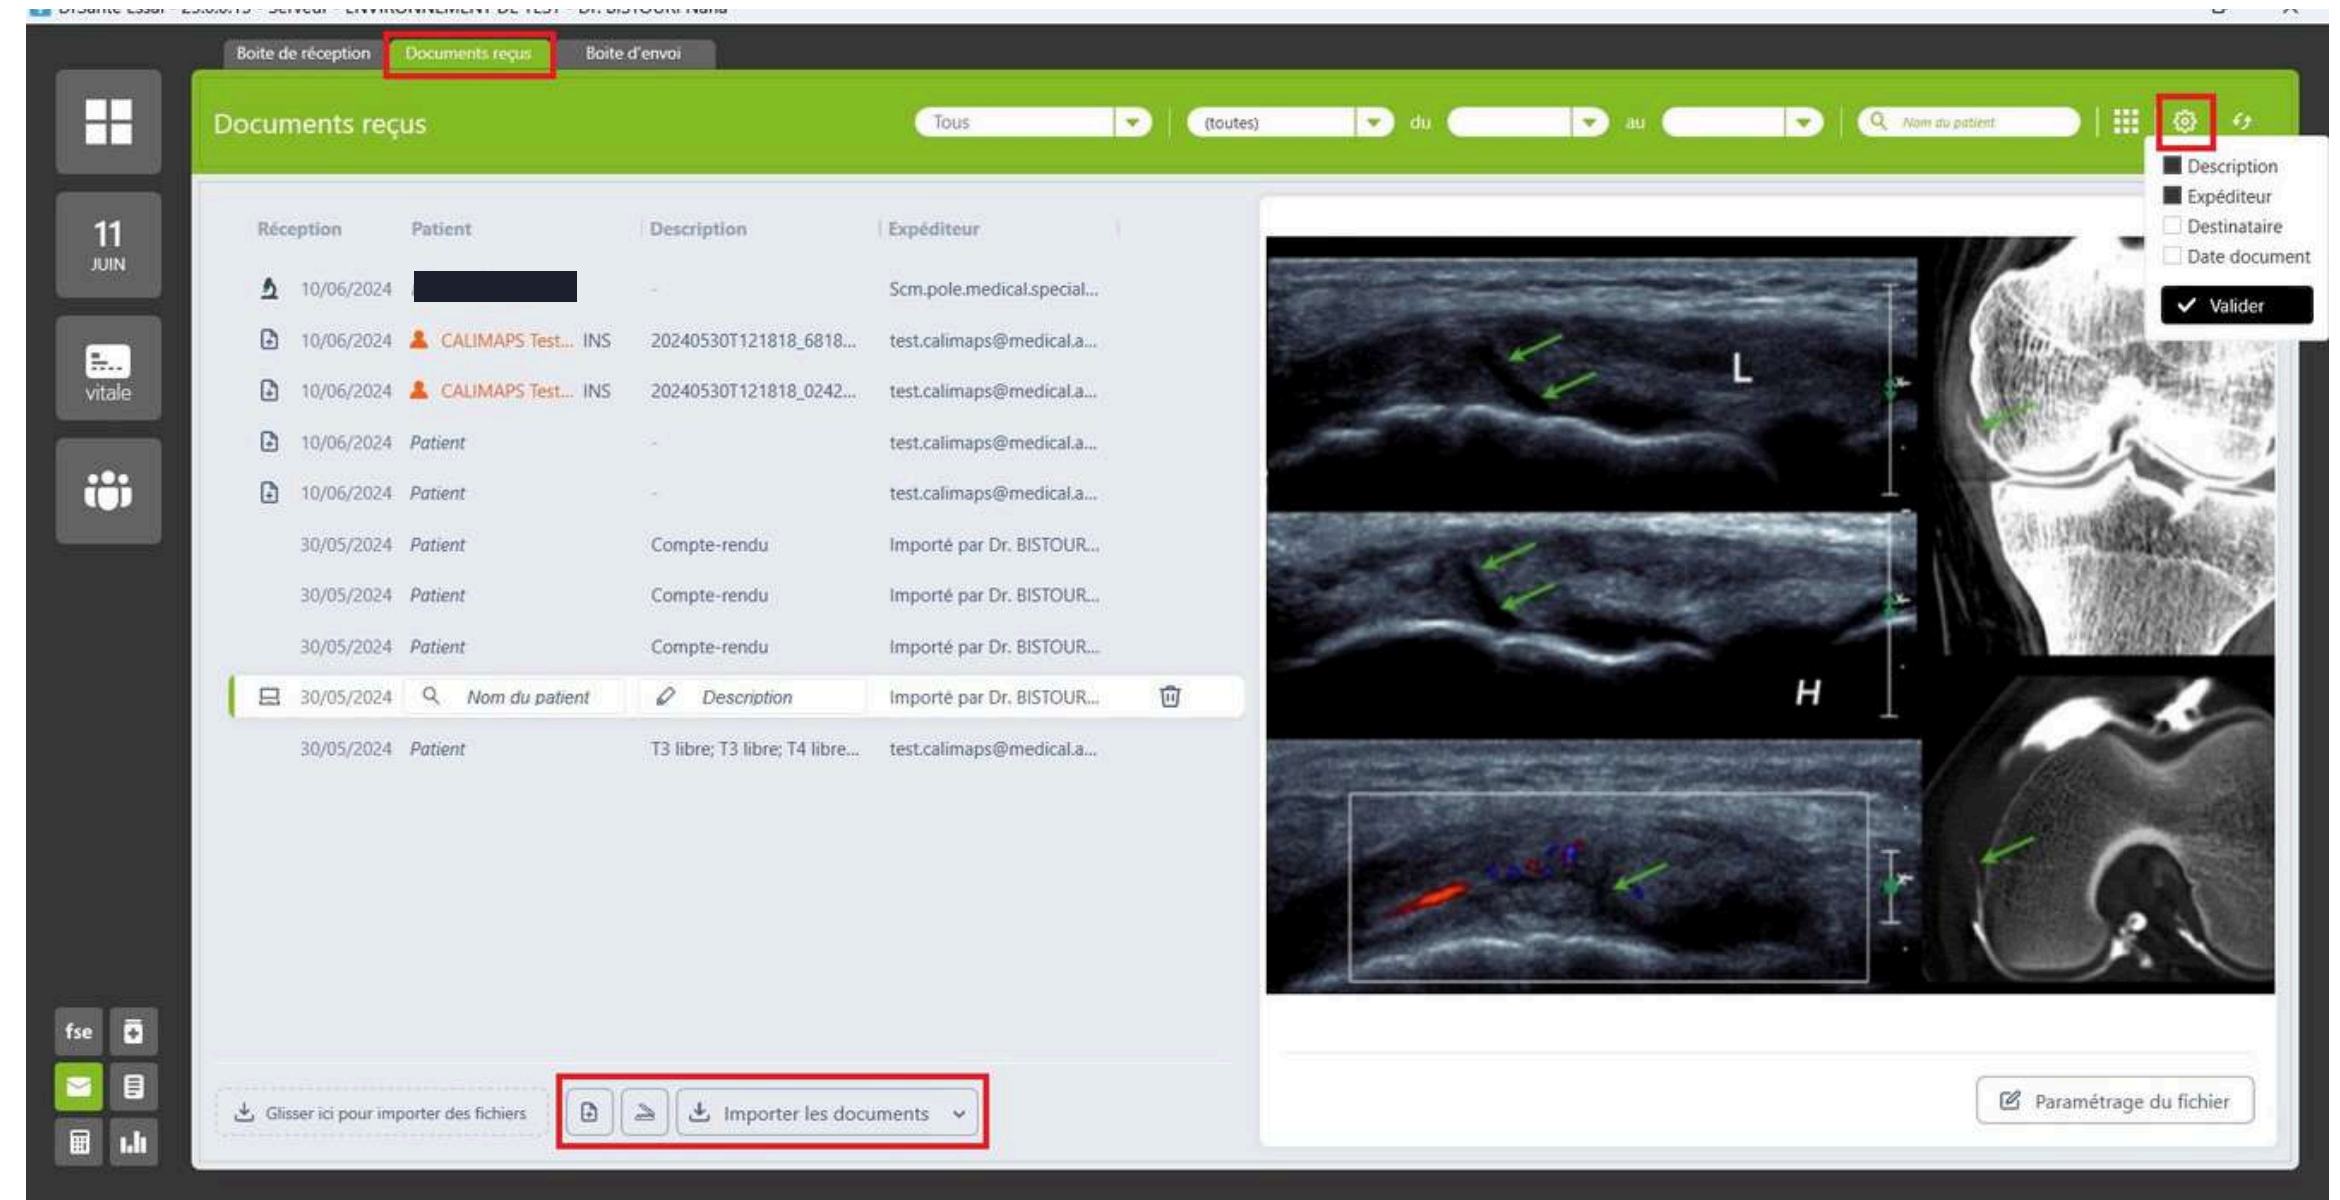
11
JUIN

vitale

fse

Boite de réception | Documents reçus | Boite d'envoi

Documents reçus

Tous
(toutes)
du
au
Nom du patient

Description
Expéditeur
Destinataire
Date document
Valider

| Réception | Patient | Description | Expéditeur |
|---|---|---|---|
| 10/06/2024 | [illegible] | - | Scm.pole.medical.special... |
| 10/06/2024 | CALIMAPS Test... INS | 20240530T121818_6818... | test.calimaps@medical.a... |
| 10/06/2024 | CALIMAPS Test... INS | 20240530T121818_0242... | test.calimaps@medical.a... |
| 10/06/2024 | Patient | - | test.calimaps@medical.a... |
| 10/06/2024 | Patient | - | test.calimaps@medical.a... |
| 30/05/2024 | Patient | Compte-rendu | Importé par Dr. BISTOUR... |
| 30/05/2024 | Patient | Compte-rendu | Importé par Dr. BISTOUR... |
| 30/05/2024 | Patient | Compte-rendu | Importé par Dr. BISTOUR... |
| 30/05/2024 | Nom du patient | Description | Importé par Dr. BISTOUR... |
| 30/05/2024 | Patient | T3 libre; T3 libre; T4 libre... | test.calimaps@medical.a... |

L
H

Glisser ici pour importer des fichiers
Importer les documents

Paramétrage du fichier